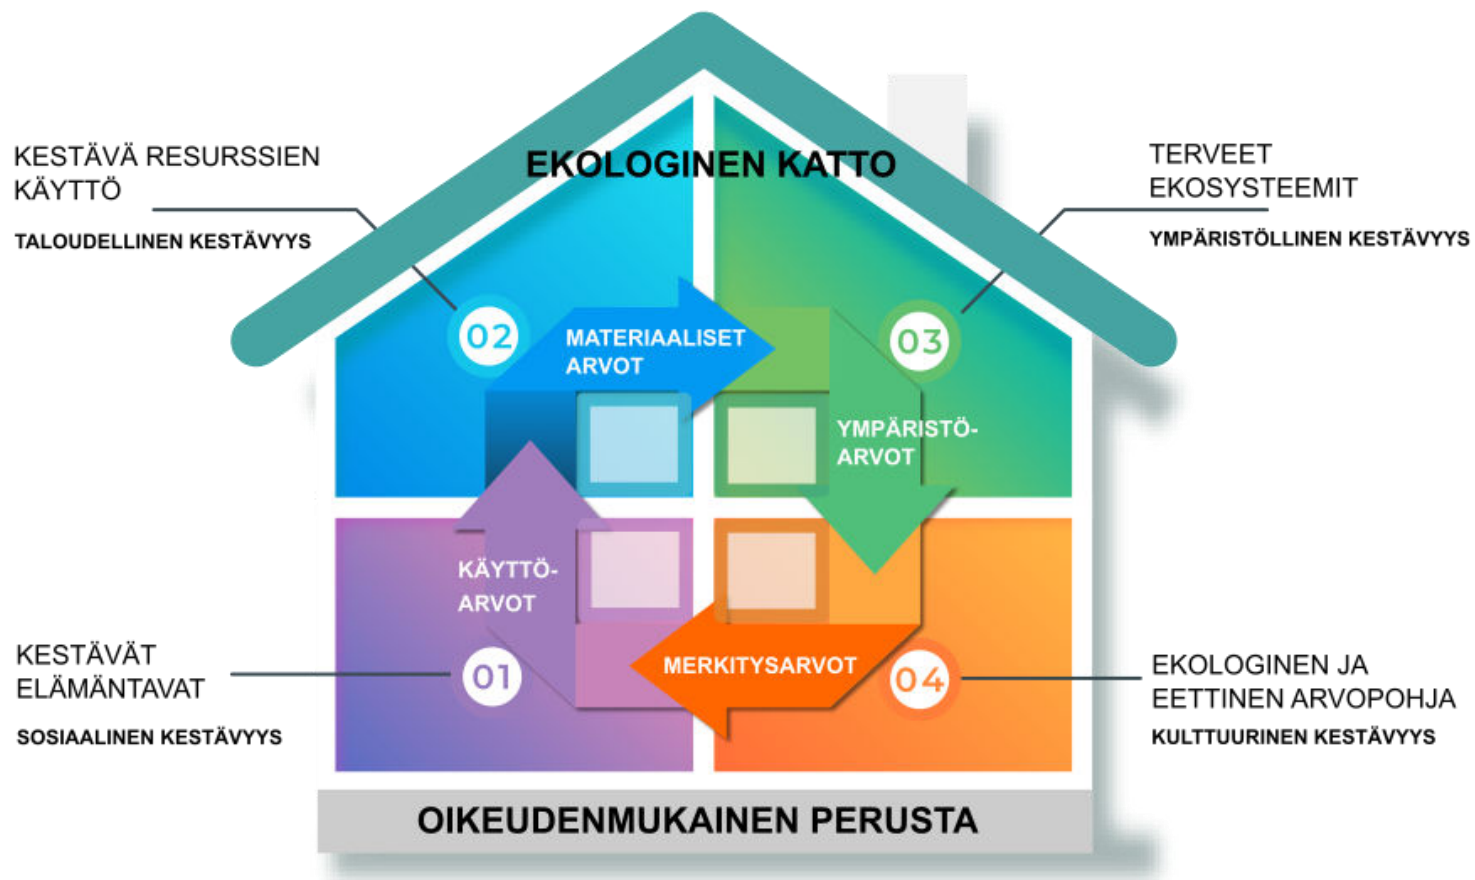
EKOLOGINEN KATTO

KESTÄVÄ RESURSSIEN KÄYTTÖ

TALOUDELLINEN KESTÄVYYS

TERVEET EKOSYSTEEMIT

YMPÄRISTÖLLINEN KESTÄVYYS

02

MATERIAALISET ARVOT

03

YMPÄRISTÖ-ARVOT

KÄYTTÖ-ARVOT

01

MERKITYSARVOT

04

KESTÄVÄT ELÄMÄNTAVAT

SOSIAALINEN KESTÄVYYS

EKOLOGINEN JA EETTINEN ARVOPOHJA

KULTTUURINEN KESTÄVYYS

OIKEUDENMUKAINEN PERUSTA